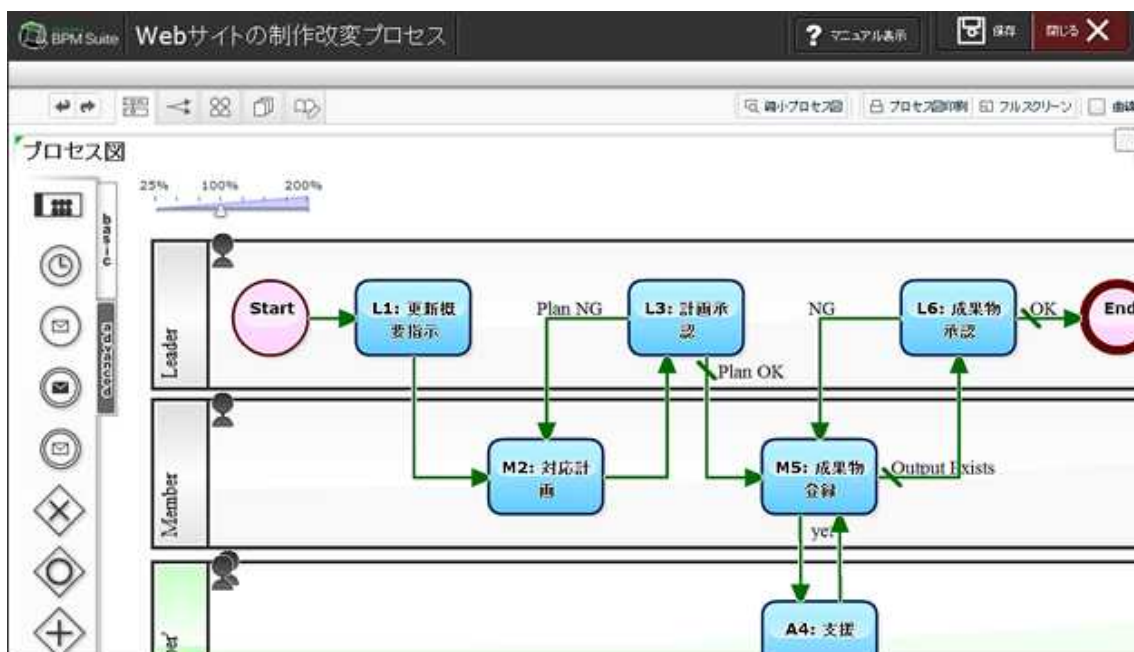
BPM Suite Webサイトの制作改変プロセス

? マニュアル表示

保存

閉じる

縮小プロセス図　プロセス図印刷　フルスクリーン

プロセス図

25%　100%　200%

basic

advanced

Leader

Member

Start

L1: 更新概要指示

Plan NG

L3: 計画承認

Plan OK

NG

L6: 成果物承認

OK

End

M2: 対応計画

M5: 成果物登録

Output Exists

yes

A4: 支援